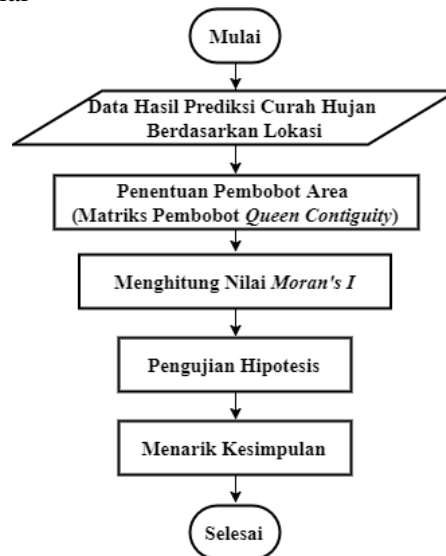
Mulai

Data Hasil Prediksi Curah Hujan Berdasarkan Lokasi

Penentuan Pembobot Area (Matriks Pembobot *Queen Contiguity*)

Menghitung Nilai *Moran's I*

Pengujian Hipotesis

Menarik Kesimpulan

Selesai